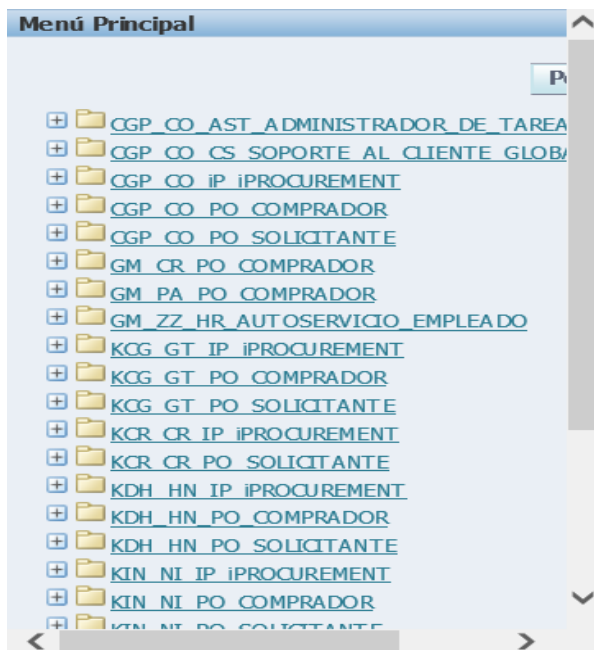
Menú Principal

P

CGP_CO_AST_ADMINISTRADOR_DE_TAREA
CGP_CO_CS_SOPORTE_AL_CLIENTE_GLOB
CGP_CO_iP_iPROCUREMENT
CGP_CO_PO_COMPRADOR
CGP_CO_PO_SOLICITANTE
GM_CR_PO_COMPRADOR
GM_PA_PO_COMPRADOR
GM_ZZ_HR_AUTOSERVICIO_EMPLEADO
KCG_GT_IP_iPROCUREMENT
KCG_GT_PO_COMPRADOR
KCG_GT_PO_SOLICITANTE
KCR_CR_IP_iPROCUREMENT
KCR_CR_PO_SOLICITANTE
KDH_HN_IP_iPROCUREMENT
KDH_HN_PO_COMPRADOR
KDH_HN_PO_SOLICITANTE
KIN_NI_IP_iPROCUREMENT
KIN_NI_PO_COMPRADOR
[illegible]